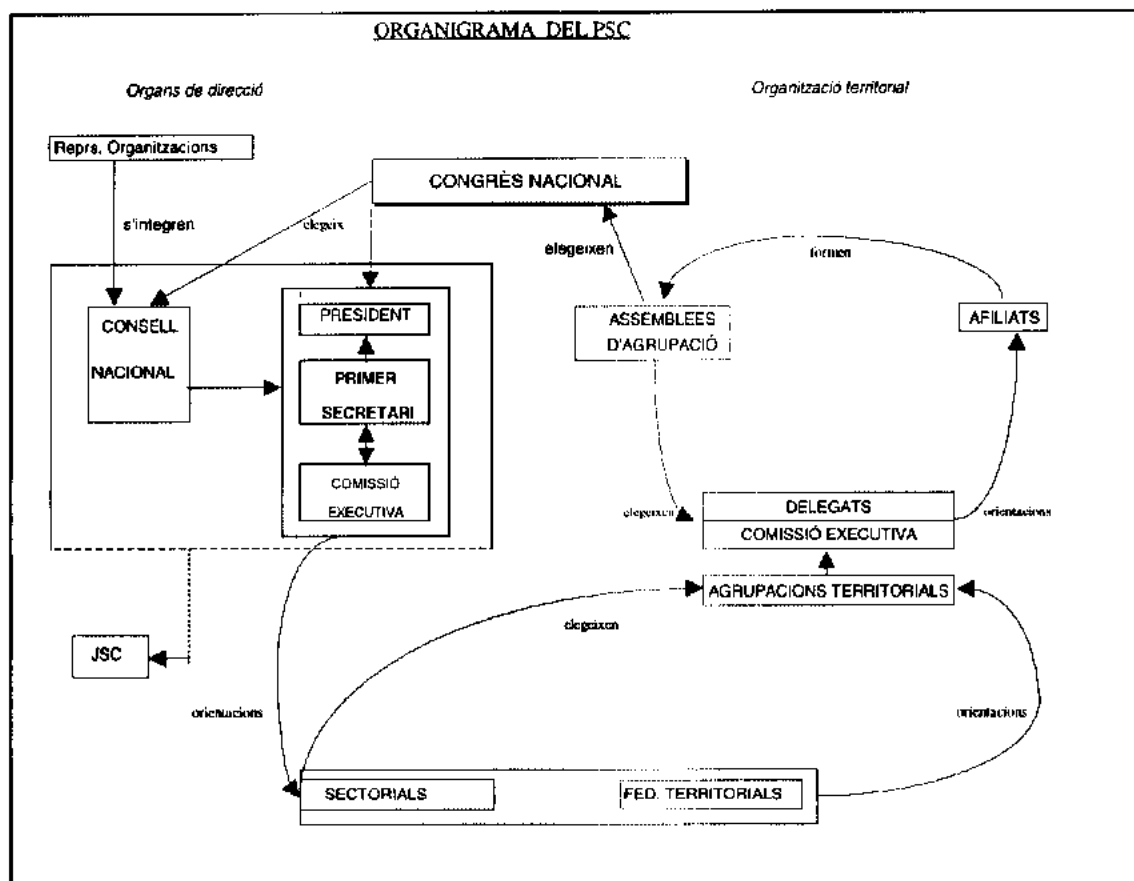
ORGANIGRAMA DEL PSC

Organs de direcció

Organització territorial

Repr. Organitzacions

s'integren

CONGRÈS NACIONAL

elegeix

elegeixen

formen

CONSELL NACIONAL

PRESIDENT

PRIMER SECRETARI

COMISSIÓ EXECUTIVA

ASSEMBLEES D'AGRUPACIÓ

AFILIATS

elegeixen

DELEGATS

COMISSIÓ EXECUTIVA

orientacions

AGRUPACIONS TERRITORIALS

elegeixen

JSC

orientacions

orientacions

SECTORIALS

FED. TERRITORIALS